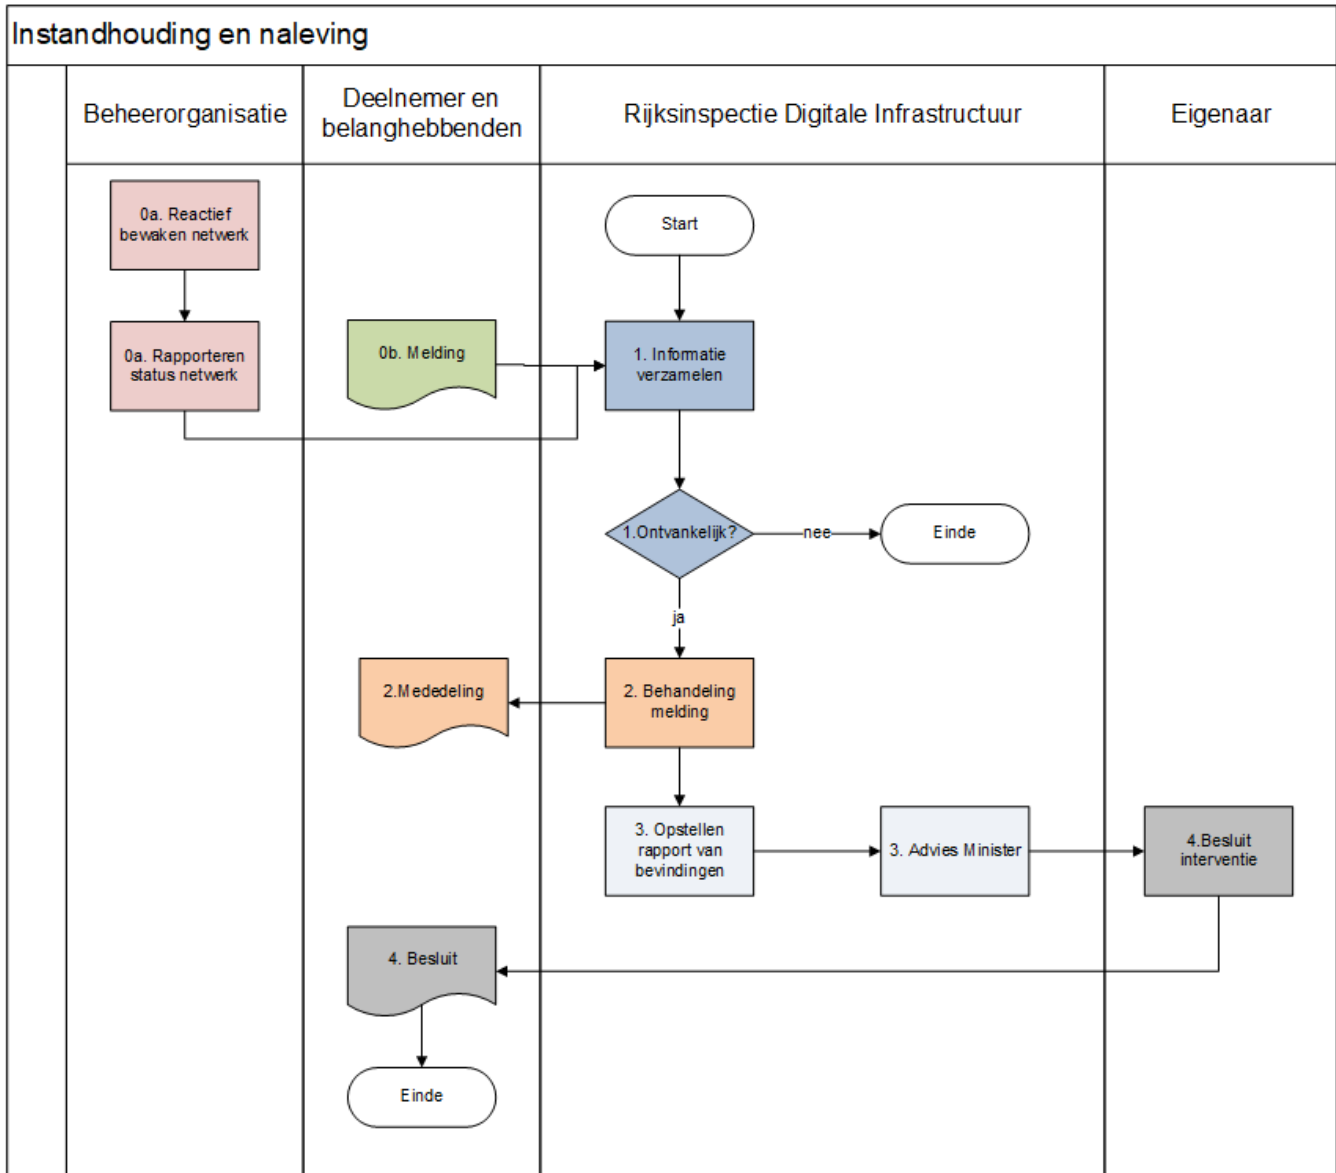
Instandhouding en naleving

| Beheerorganisatie | Deelnemer en belanghebbenden | Rijksinspectie Digitale Infrastructuur | Eigenaar |
|---|---|---|---|

0a. Reactief bewaken netwerk

0a. Rapporteren status netwerk

0b. Melding

Start

1. Informatie verzamelen

1.Ontvankelijk?

nee

Einde

ja

2.Mededeling

2. Behandeling melding

3. Opstellen rapport van bevindingen

3. Advies Minister

4.Besluit interventie

4. Besluit

Einde